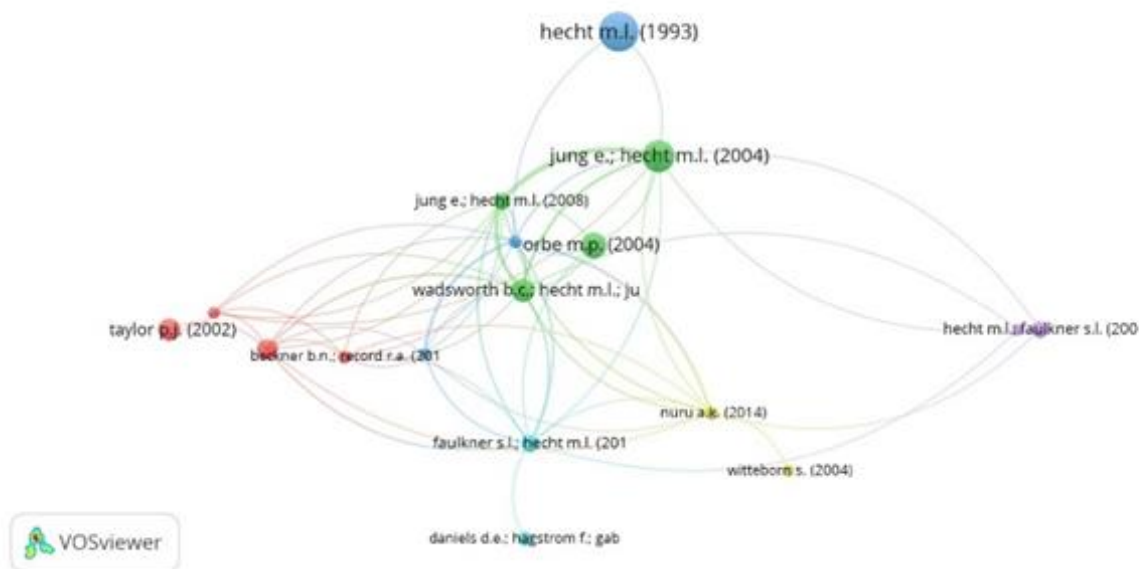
hecht m.l. (1993)

jung e.; hecht m.l. (2004)

jung e.; hecht m.l. (2008)

orbe m.p. (2004)

wadsworth b.c.; hecht m.l.; ju

taylor p.j. (2002)

buckner b.n.; record r.a. (201

hecht m.l.; faulkner s.l. (200

nuru a.k. (2014)

faulkner s.l.; hecht m.l. (201

witteborn s. (2004)

daniels d.e.; hagstrom f.; gab

VOSviewer